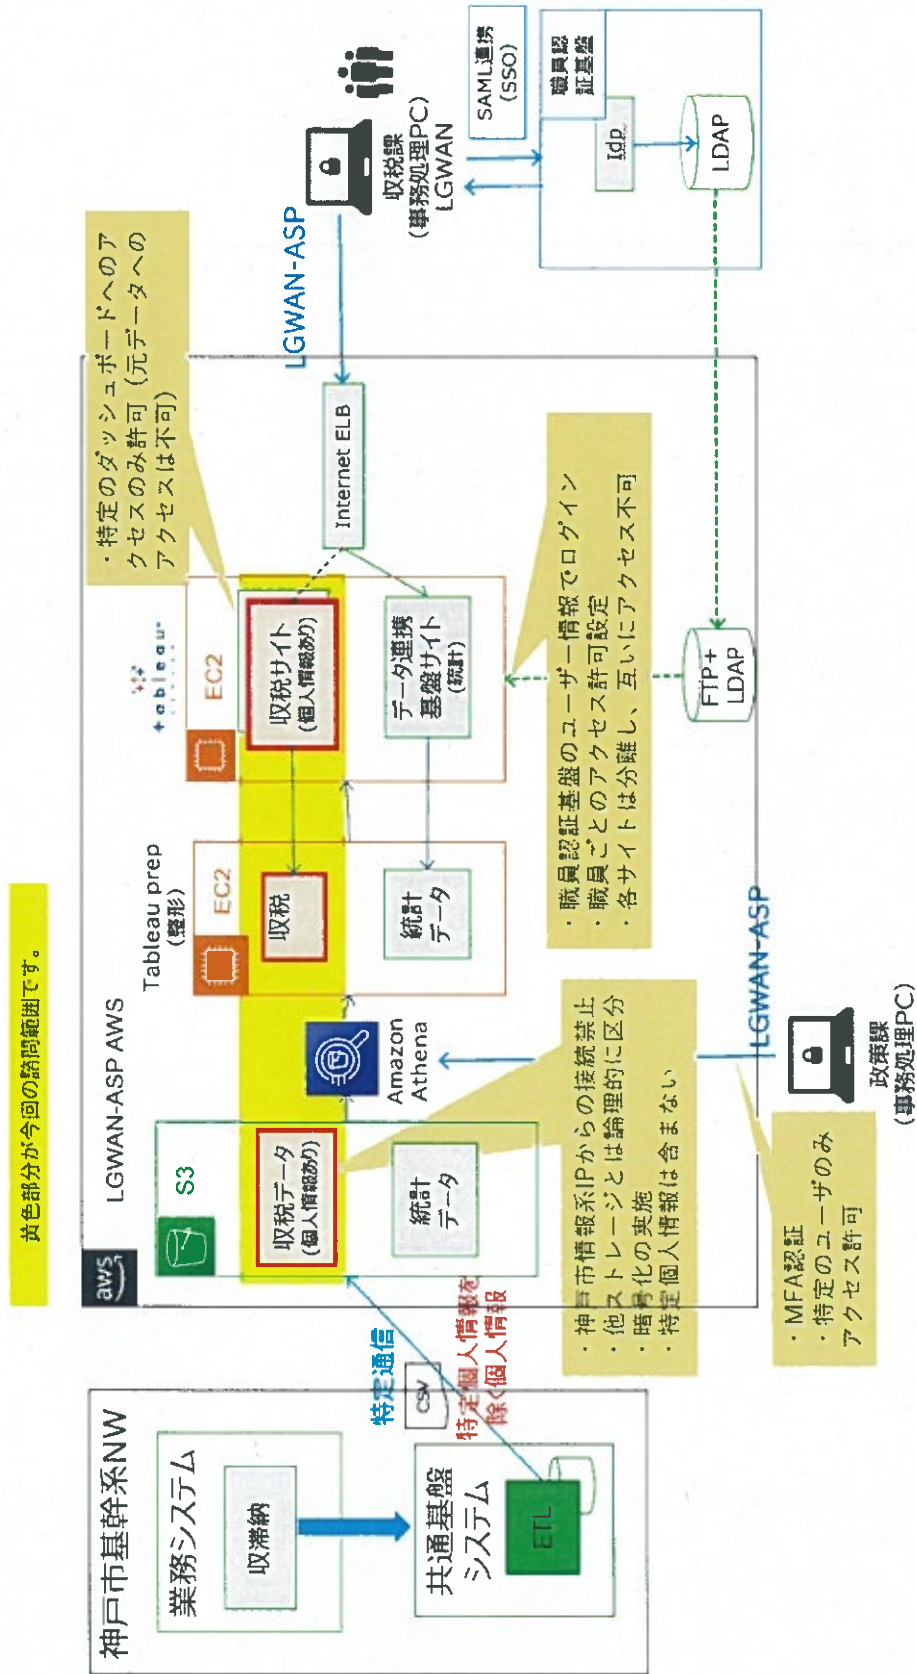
黄色部分が今回の諮問範囲です。

神戸市基幹系NW

業務システム

収滞納

共通基盤システム

ETL

CSV

特定通信

特定個人情報を除く個人情報

aws

LGWAN-ASP AWS

S3

収税データ
(個人情報あり)

統計データ

・神戸市情報系IPからの接続禁止
・他ストレージとは論理的に区分
・暗号化の実施
・特定個人情報は含まない

Amazon Athena

Tableau prep
(整形)

EC2

収税

統計データ

tableau

EC2

収税サイト
(個人情報あり)

データ連携基盤サイト
(統計)

・特定のダッシュボードへのアクセスのみ許可(元データへのアクセスは不可)

Internet ELB

LGWAN-ASP

収税課
(事務処理PC)
LGWAN

SAML連携
(SSO)

職員認証基盤

Idp

LDAP

FTP+
LDAP

・職員認証基盤のユーザー情報でログイン
・職員ごとのアクセス許可設定
・各サイトは分離し、互いにアクセス不可

LGWAN-ASP

政策課
(事務処理PC)

・MFA認証
・特定のユーザのみアクセス許可